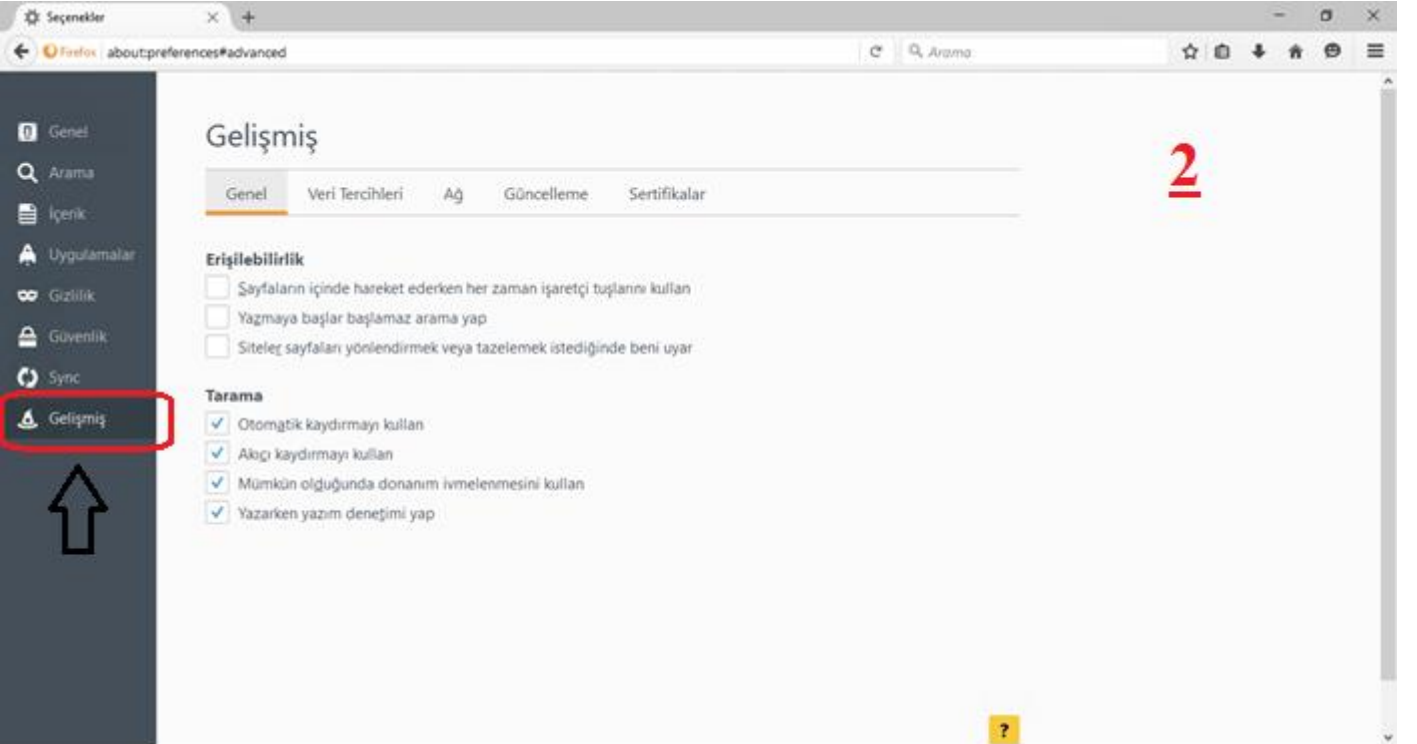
Seçenekler

Firefox about:preferences#advanced

Arama

Genel
Arama
İçerik
Uygulamalar
Gizlilik
Güvenlik
Sync
Gelişmiş

Gelişmiş

2

Genel | Veri Tercihleri | Ağ | Güncelleme | Sertifikalar

Erişilebilirlik
Sayfaların içinde hareket ederken her zaman işaretçi tuşlarını kullan
Yazmaya başlar başlamaz arama yap
Siteler sayfaları yönlendirmek veya tazelemek istediğinde beni uyar

Tarama
Otomatik kaydırmayı kullan
Akıcı kaydırmayı kullan
Mümkün olduğunda donanım ivmelenmesini kullan
Yazarken yazım denetimi yap

?